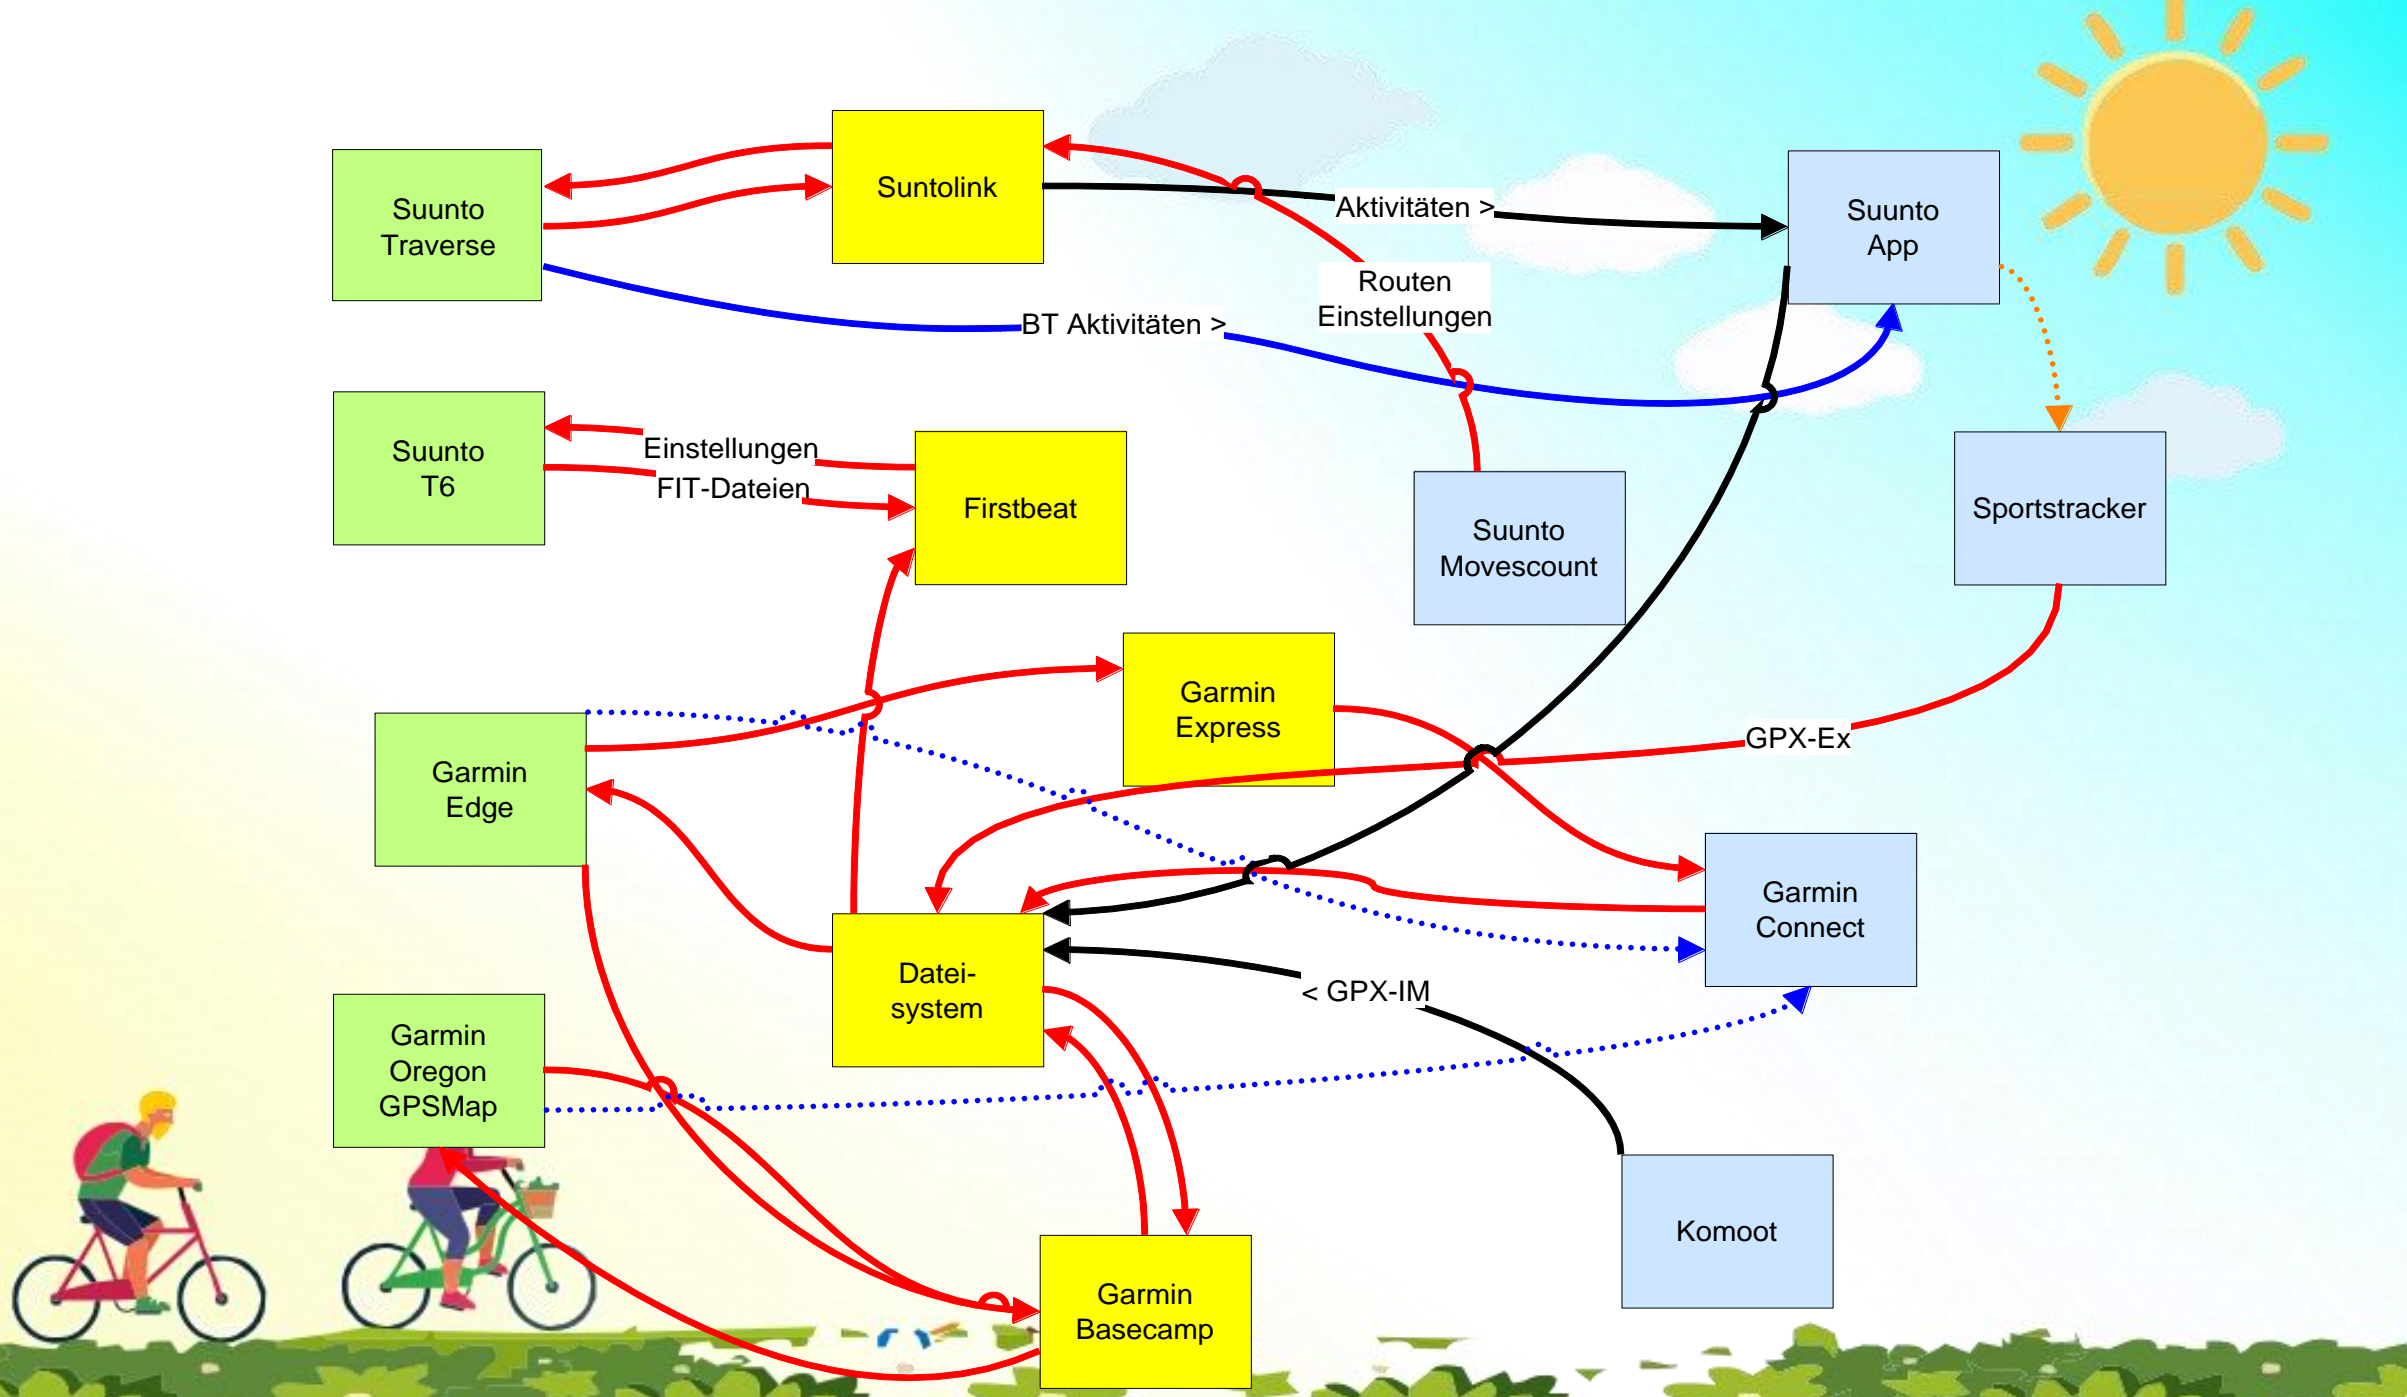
Suunto Traverse

Suntolink

Aktivitäten >

Suunto App

BT Aktivitäten >

Routen Einstellungen

Suunto T6

Einstellungen

FIT-Dateien

Firstbeat

Suunto Movescount

Sportstracker

Garmin Express

Garmin Edge

GPX-Ex

Garmin Connect

Datei-system

< GPX-IM

Garmin Oregon GPSMap

Komoot

Garmin Basecamp